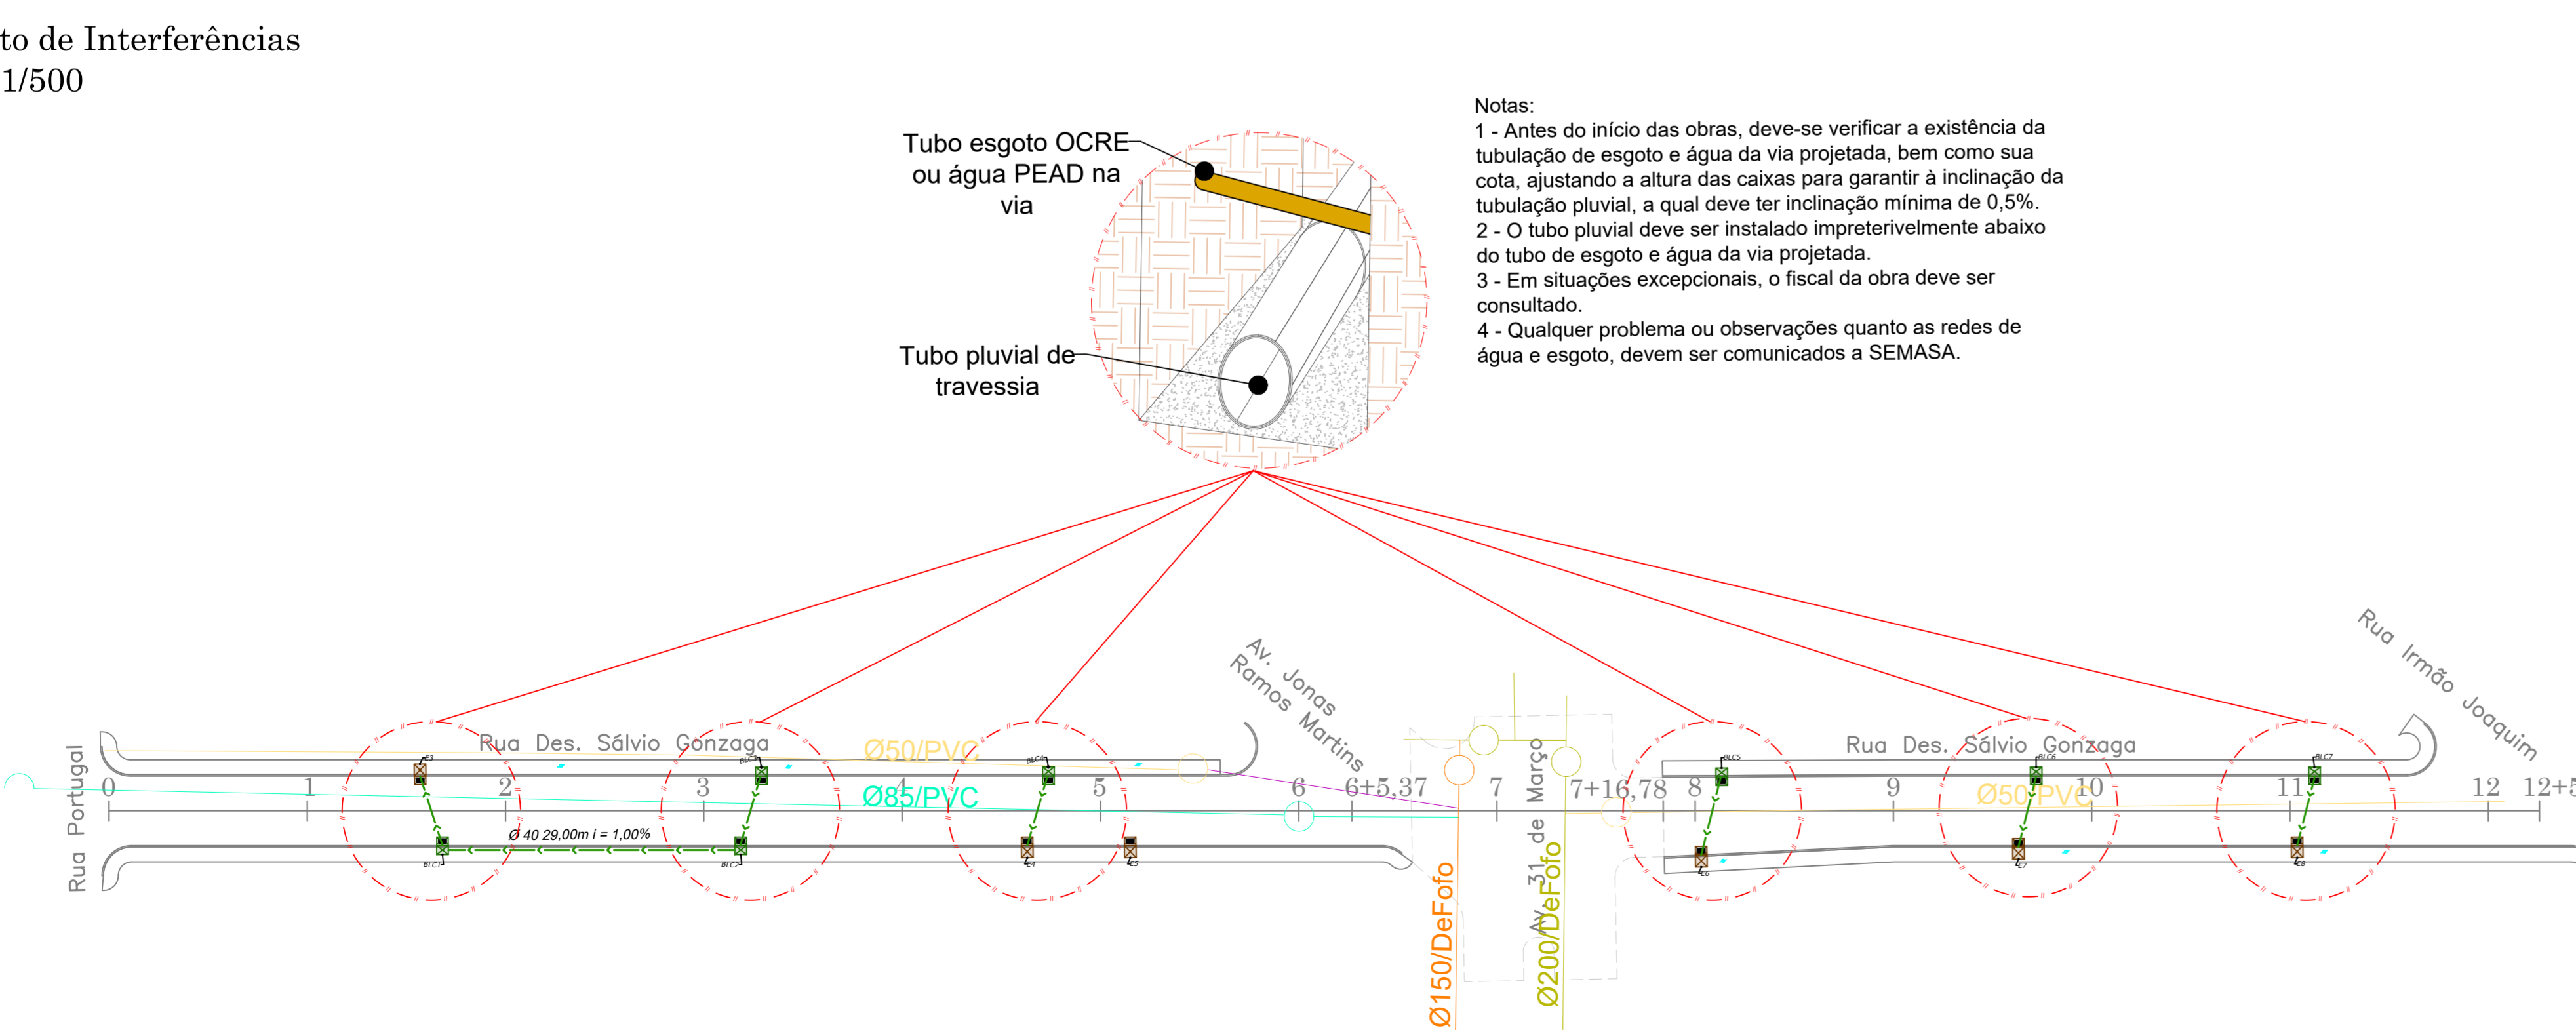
to de Interferências
1/500

Tubo esgoto OCRE ou água PEAD na via

Tubo pluvial de travessia

Notas:
1 - Antes do início das obras, deve-se verificar a existência da tubulação de esgoto e água da via projetada, bem como sua cota, ajustando a altura das caixas para garantir à inclinação da tubulação pluvial, a qual deve ter inclinação mínima de 0,5%.
2 - O tubo pluvial deve ser instalado impreterivelmente abaixo do tubo de esgoto e água da via projetada.
3 - Em situações excepcionais, o fiscal da obra deve ser consultado.
4 - Qualquer problema ou observações quanto as redes de água e esgoto, devem ser comunicados a SEMASA.

Av. Jonas Ramos Martins

Rua Irmão Joaquim

Rua Portugal

Rua Des. Sálvio Gonzaga

Ø50/PVC

Ø85/PVC

Rua Des. Sálvio Gonzaga

Ø50/PVC

0 1 2 3 4 5 6 6+5,37 7 7+16,78 8 9 10 11 12 12+5

Ø 40 29,00m i = 1,00%

Av. 31 de Março

Ø150/DeFofo

Ø200/DeFofo

BLC1 BLC2 BLC3 BLC4 BLC5 BLC6 BLC7 E3 E4 E5 E6 E7 E8